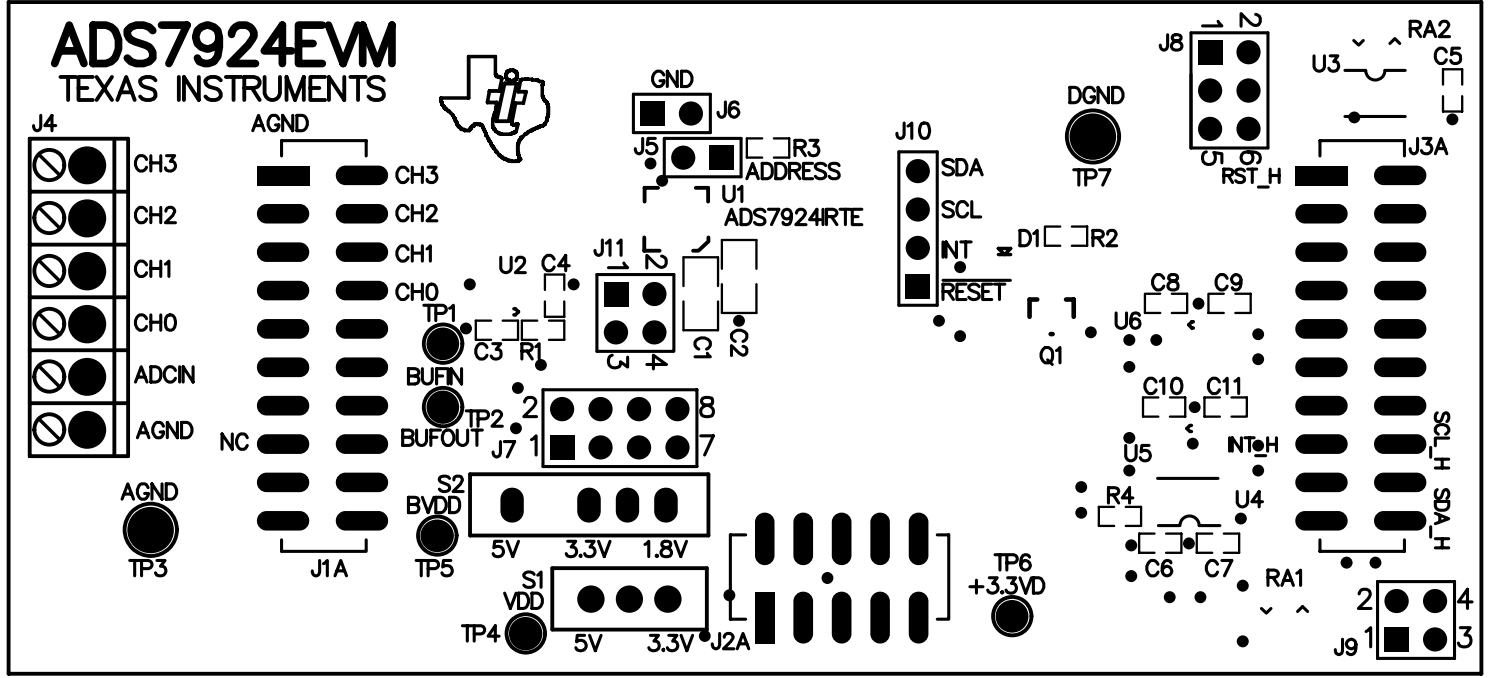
ADS7924EVM
TEXAS INSTRUMENTS

J4
CH3
CH2
CH1
CH0
ADCIN
AGND

AGND
CH3
CH2
CH1
CH0
NC
J1A

AGND
TP3

GND
J6
J5
R3
ADDRESS
U1
ADS7924IRTE

U2
C4
TP1
C3
R1
BUFIN
TP2
BUFOUT

J11
1
2
3
4
C1
C2

2
8
J7
1
7

S2
BVDD
TP5
5V
3.3V
1.8V

S1
VDD
TP4
5V
3.3V
J2A

TP6
+3.3VD

J10
SDA
SCL
INT
RESET
D1
R2
Q1

DGND
TP7

J8
1
2
5
6

U3
RA2
C5

J3A
RST_H

C8
C9
U6
C10
C11
U5
INT_H
R4
U4
C6
C7
RA1

SCL_H
SDA_H

J9
2
4
1
3